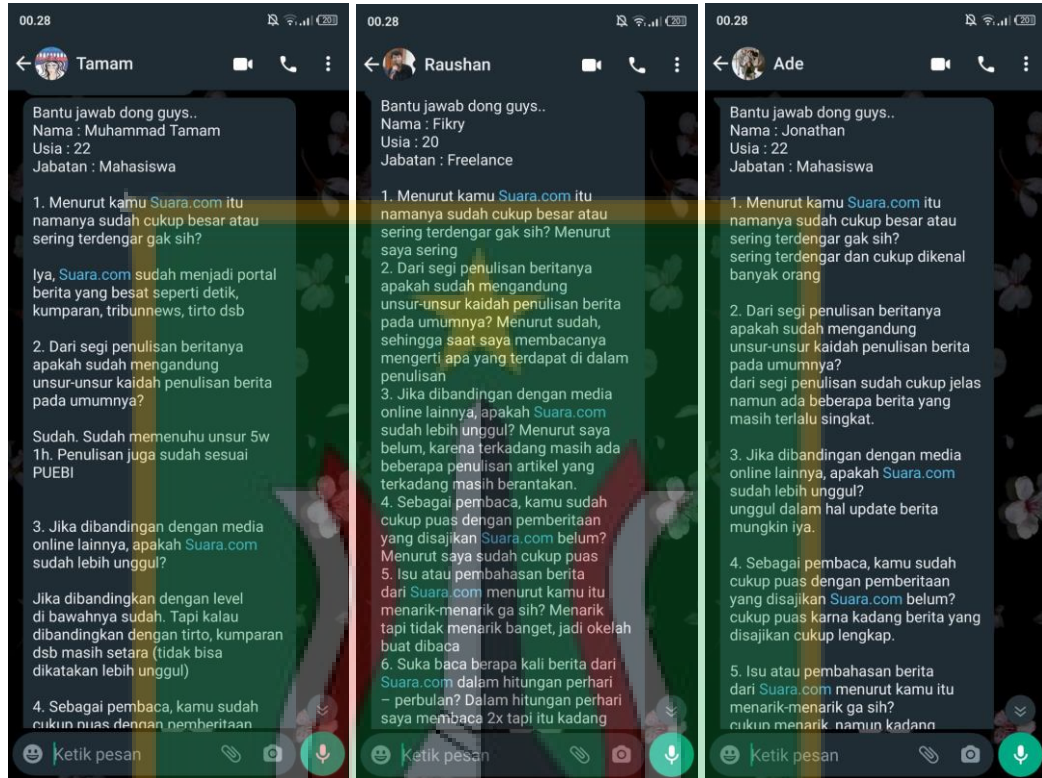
00.28

Tamam

Bantu jawab dong guys..
Nama : Muhammad Tamam
Usia : 22
Jabatan : Mahasiswa

1. Menurut kamu Suara.com itu namanya sudah cukup besar atau sering terdengar gak sih?

Iya, Suara.com sudah menjadi portal berita yang besat seperti detik, kumparan, tribunnews, tirto dsb

2. Dari segi penulisan beritanya apakah sudah mengandung unsur-unsur kaidah penulisan berita pada umumnya?

Sudah. Sudah memenuhu unsur 5w 1h. Penulisan juga sudah sesuai PUEBI

3. Jika dibandingan dengan media online lainnya, apakah Suara.com sudah lebih unggul?

Jika dibandingkan dengan level di bawahnya sudah. Tapi kalau dibandingkan dengan tirto, kumparan dsb masih setara (tidak bisa dikatakan lebih unggul)

4. Sebagai pembaca, kamu sudah cukup puas dengan pemberitaan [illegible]

Ketik pesan

00.28

Raushan

Bantu jawab dong guys..
Nama : Fikry
Usia : 20
Jabatan : Freelance

1. Menurut kamu Suara.com itu namanya sudah cukup besar atau sering terdengar gak sih? Menurut saya sering
2. Dari segi penulisan beritanya apakah sudah mengandung unsur-unsur kaidah penulisan berita pada umumnya? Menurut sudah, sehingga saat saya membacanya mengerti apa yang terdapat di dalam penulisan
3. Jika dibandingan dengan media online lainnya, apakah Suara.com sudah lebih unggul? Menurut saya belum, karena terkadang masih ada beberapa penulisan artikel yang terkadang masih berantakan.
4. Sebagai pembaca, kamu sudah cukup puas dengan pemberitaan yang disajikan Suara.com belum? Menurut saya sudah cukup puas
5. Isu atau pembahasan berita dari Suara.com menurut kamu itu menarik-menarik ga sih? Menarik tapi tidak menarik banget, jadi okelah buat dibaca
6. Suka baca berapa kali berita dari Suara.com dalam hitungan perhari – perbulan? Dalam hitungan perhari saya membaca 2x tapi itu kadang

Ketik pesan

00.28

Ade

Bantu jawab dong guys..
Nama : Jonathan
Usia : 22
Jabatan : Mahasiswa

1. Menurut kamu Suara.com itu namanya sudah cukup besar atau sering terdengar gak sih?
sering terdengar dan cukup dikenal banyak orang

2. Dari segi penulisan beritanya apakah sudah mengandung unsur-unsur kaidah penulisan berita pada umumnya?
dari segi penulisan sudah cukup jelas namun ada beberapa berita yang masih terlalu singkat.

3. Jika dibandingan dengan media online lainnya, apakah Suara.com sudah lebih unggul?
unggul dalam hal update berita mungkin iya.

4. Sebagai pembaca, kamu sudah cukup puas dengan pemberitaan yang disajikan Suara.com belum?
cukup puas karna kadang berita yang disajikan cukup lengkap.

5. Isu atau pembahasan berita dari Suara.com menurut kamu itu menarik-menarik ga sih?
cukup menarik, namun kadang

Ketik pesan